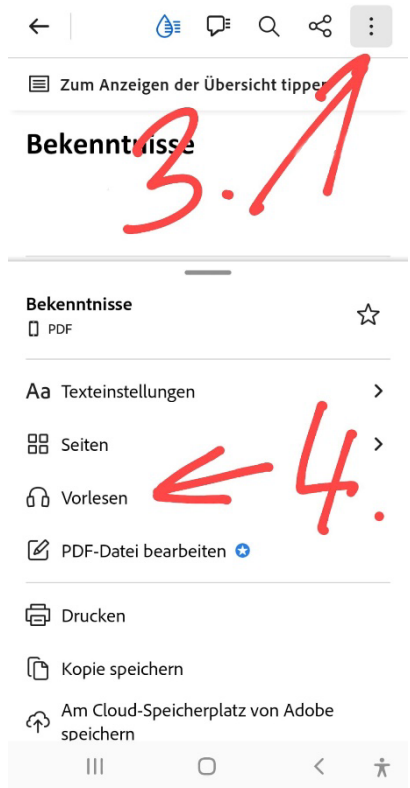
Zum Anzeigen der Übersicht tippen

Bekenntnisse

3.

Bekenntnisse
PDF

Aa Texteinstellungen

Seiten

Vorlesen

4.

PDF-Datei bearbeiten

Drucken

Kopie speichern

Am Cloud-Speicherplatz von Adobe speichern